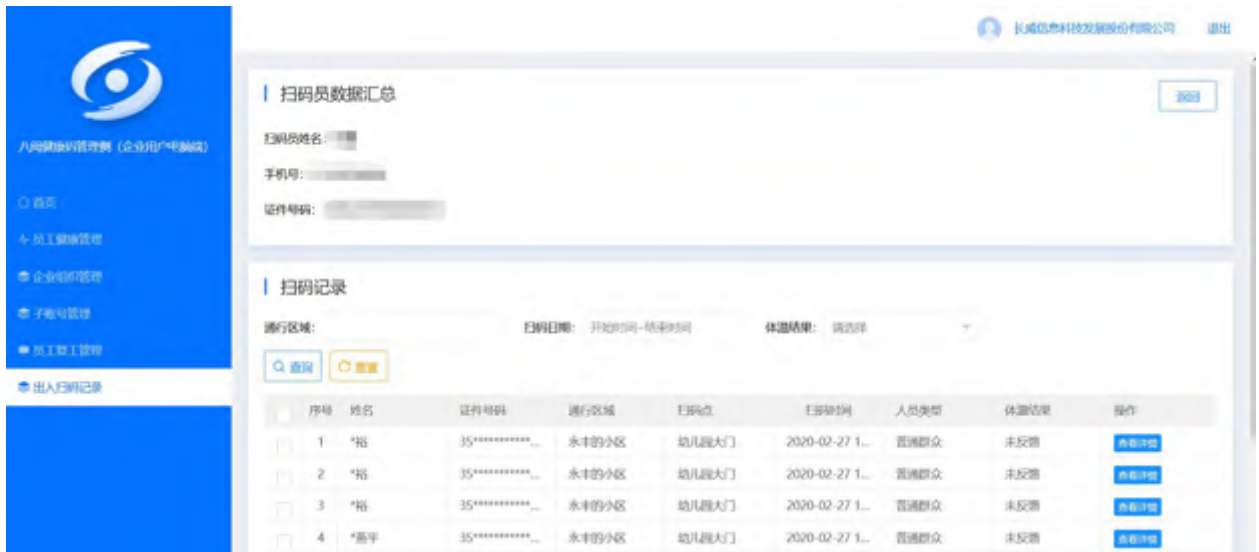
长威信息科技发展股份有限公司 退出

八闽健康码管理侧（企业用户电脑端）

首页
员工健康管理
企业组织管理
子账号管理
员工复工管理
出入扫码记录

扫码员数据汇总

返回

扫码员姓名：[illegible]
手机号：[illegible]
证件号码：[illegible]

扫码记录

通行区域：
扫码日期： 开始时间 - 结束时间
体温结果： 请选择

查询 重置

| 序号 | 姓名 | 证件号码 | 通行区域 | 扫码点 | 扫码时间 | 人员类型 | 体温结果 | 操作 |
|---|---|---|---|---|---|---|---|---|
| 1 | *裕 | 35************... | 永丰的小区 | 幼儿园大门 | 2020-02-27 1... | 普通群众 | 未反馈 | 查看详情 |
| 2 | *裕 | 35************... | 永丰的小区 | 幼儿园大门 | 2020-02-27 1... | 普通群众 | 未反馈 | 查看详情 |
| 3 | *裕 | 35************... | 永丰的小区 | 幼儿园大门 | 2020-02-27 1... | 普通群众 | 未反馈 | 查看详情 |
| 4 | *惠平 | 35************... | 永丰的小区 | 幼儿园大门 | 2020-02-27 1... | 普通群众 | 未反馈 | 查看详情 |